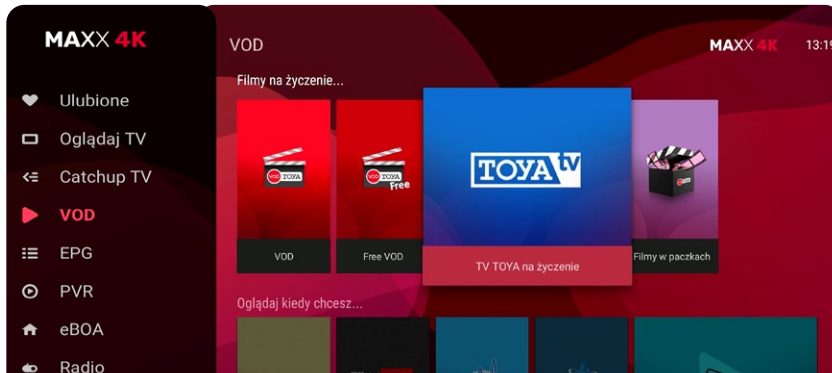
MAXX 4K

Ulubione
Oglądaj TV
Catchup TV
VOD
EPG
PVR
eBOA
Radio

VOD

MAXX 4K

13:1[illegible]

Filmy na życzenie...

VOD TOYA
VOD

VOD TOYA Free
Free VOD

TOYA tv
TV TOYA na życzenie

Filmy w paczkach

Oglądaj kiedy chcesz...